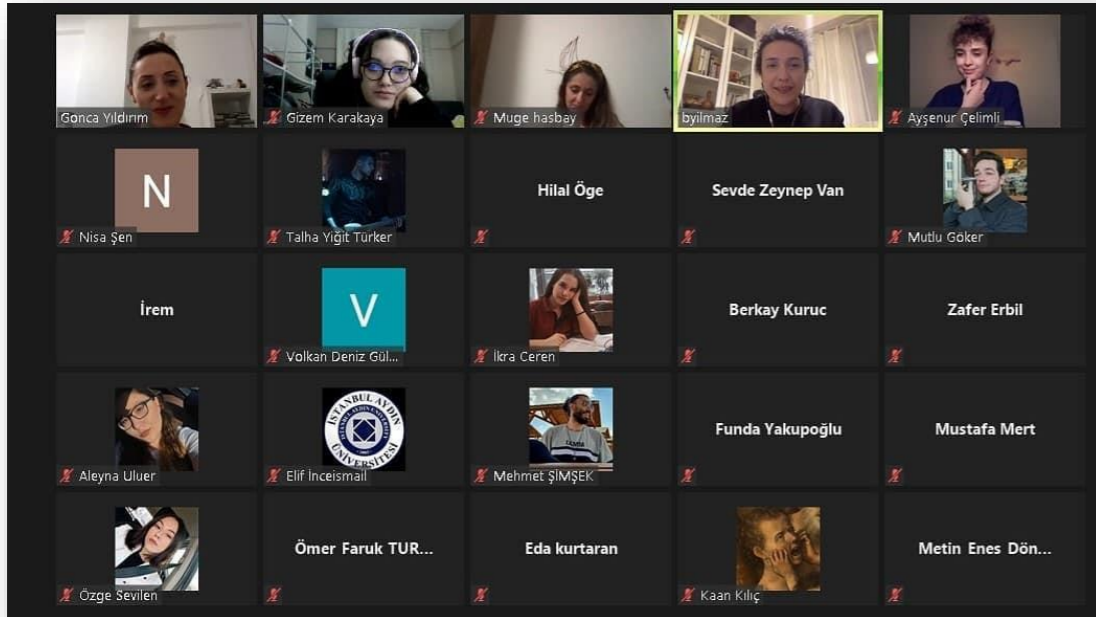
Gonca Yıldırım
Gizem Karakaya
Muge hasbay
byilmaz
Ayşenur Çelimli

N
Nisa Şen
Talha Yiğit Türker
Hilal Öge
Sevde Zeynep Van
Mutlu Göker

İrem
V
Volkan Deniz Gül...
İkra Ceren
Berkay Kuruc
Zafer Erbil

Aleyna Uluer
İSTANBUL AYDIN ÜNİVERSİTESİ
Elif İnceismail
Mehmet ŞİMŞEK
Funda Yakupoğlu
Mustafa Mert

Özge Sevilen
Ömer Faruk TUR...
Eda kurtaran
Kaan Kılıç
Metin Enes Dön...